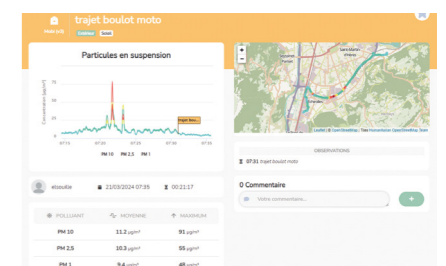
trajet boulot moto

Mode (off)

Particules en suspension

Concentration (µg/m³)

75
50
25
0

trajet bou...

07:15 07:20 07:25 07:30 07:35

PM 10 PM 2.5 PM 1

eloautie 21/03/2024 07:35 00:22:17

| POLLUANT | MOYENNE | MAXIMUM |
|---|---|---|
| PM 10 | 11.2 µg/m³ | 91 µg/m³ |
| PM 2.5 | 10.3 µg/m³ | 55 µg/m³ |
| PM 1 | 9.4 µg/m³ | 48 µg/m³ |

+
−

Leaflet | © OpenStreetMap | Tiles Humanitarian OpenStreetMap Team

OBSERVATIONS

07:31 trajet boulot moto

0 Commentaire

Votre commentaire...

+